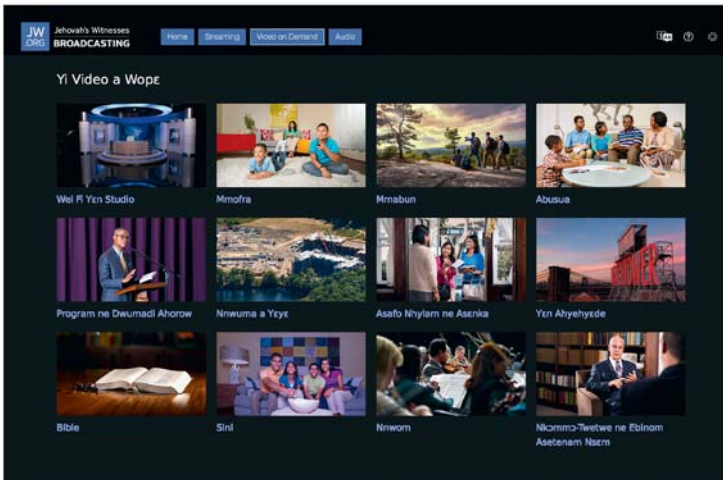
JW.ORG Jehovah's Witnesses BROADCASTING

Home Streaming Video on Demand Audio

Yi Video a Wopɛ

Wei Fi Yɛn Studio

Mmofra

Mmabun

Abusua

Program ne Dwumadi Ahorow

Nnwuma a Yɛyɛ

Asafo Nhyiam ne Asenka

Yɛn Ahyehyɛde

Bible

Sini

Nnwom

Nkommɔ-Twetwe ne Ebinom Asetenam Nsɛm